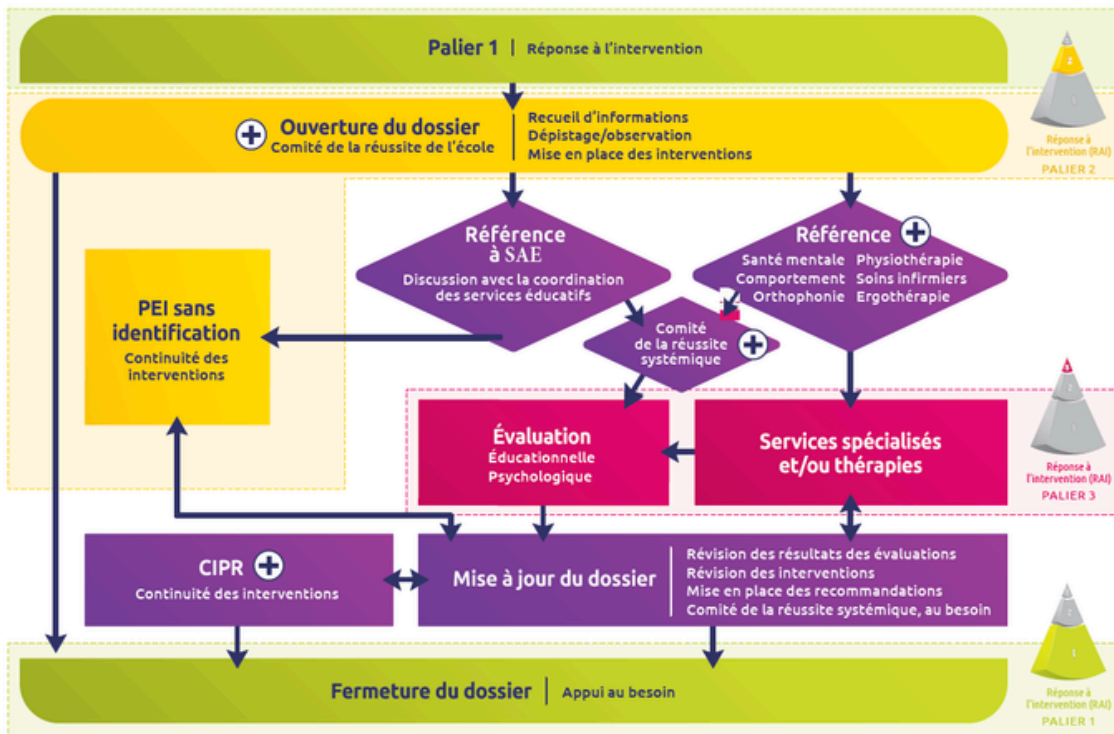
Palier 1 | Réponse à l'intervention

3
2
1
Réponse à l'intervention (RAI)
PALIER 2

Ouverture du dossier
Comité de la réussite de l'école

Recueil d'informations
Dépistage/observation
Mise en place des interventions

Référence à SAE
Discussion avec la coordination des services éducatifs

Référence
Santé mentale
Comportement
Orthophonie
Physiothérapie
Soins infirmiers
Ergothérapie

PEI sans identification
Continuité des interventions

Comité de la réussite systémique

3
2
1
Réponse à l'intervention (RAI)
PALIER 3

Évaluation
Éducationnelle
Psychologique

Services spécialisés et/ou thérapies

CIPR
Continuité des interventions

Mise à jour du dossier

Révision des résultats des évaluations
Révision des interventions
Mise en place des recommandations
Comité de la réussite systémique, au besoin

3
2
1
Réponse à l'intervention (RAI)
PALIER 1

Fermeture du dossier | Appui au besoin